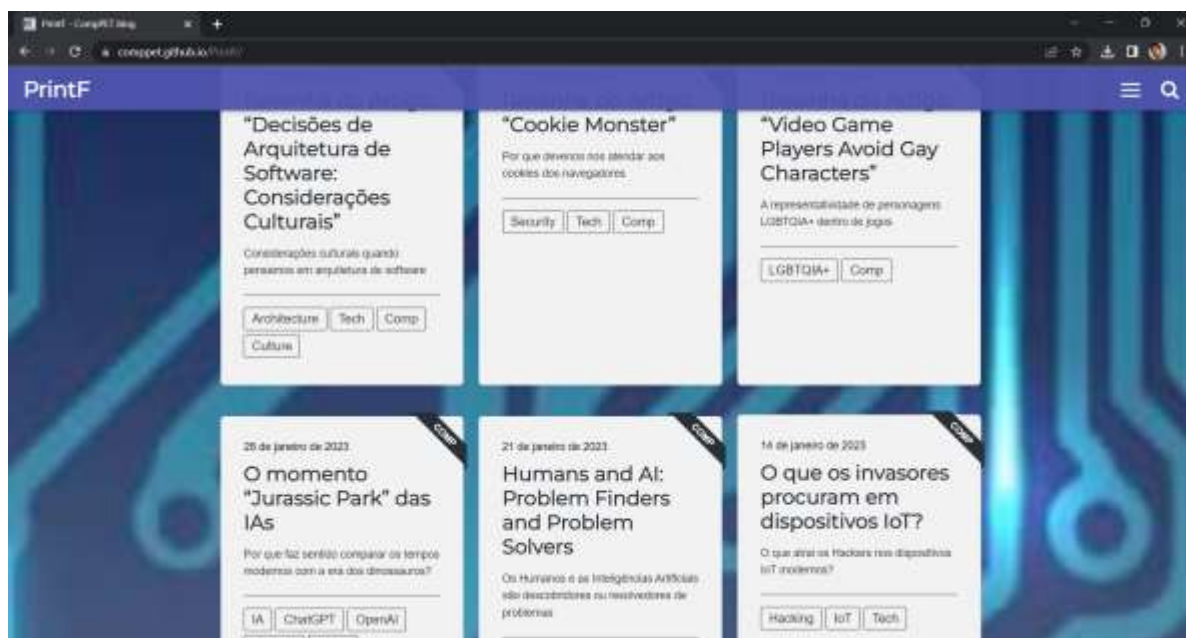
PrintF - CompPET blog
compet.github.io/PrintF/

PrintF

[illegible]
"Decisões de Arquitetura de Software: Considerações Culturais"

Considerações culturais quando pensamos em arquitetura de software

Architecture | Tech | Comp | Culture

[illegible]
"Cookie Monster"

Por que devemos nos atentar aos cookies dos navegadores

Security | Tech | Comp

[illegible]
"Video Game Players Avoid Gay Characters"

A representatividade de personagens LGBTQIA+ dentro de jogos

LGBTQIA+ | Comp

COMP
28 de janeiro de 2023
O momento "Jurassic Park" das IAs

Por que faz sentido comparar os tempos modernos com a era dos dinossauros?

IA | ChatGPT | OpenAI

COMP
21 de janeiro de 2023
Humans and AI: Problem Finders and Problem Solvers

Os Humanos e as Inteligências Artificiais são descobridores ou resolvedores de problemas

COMP
14 de janeiro de 2023
O que os invasores procuram em dispositivos IoT?

O que atrai os Hackers nos dispositivos IoT modernos?

Hacking | IoT | Tech